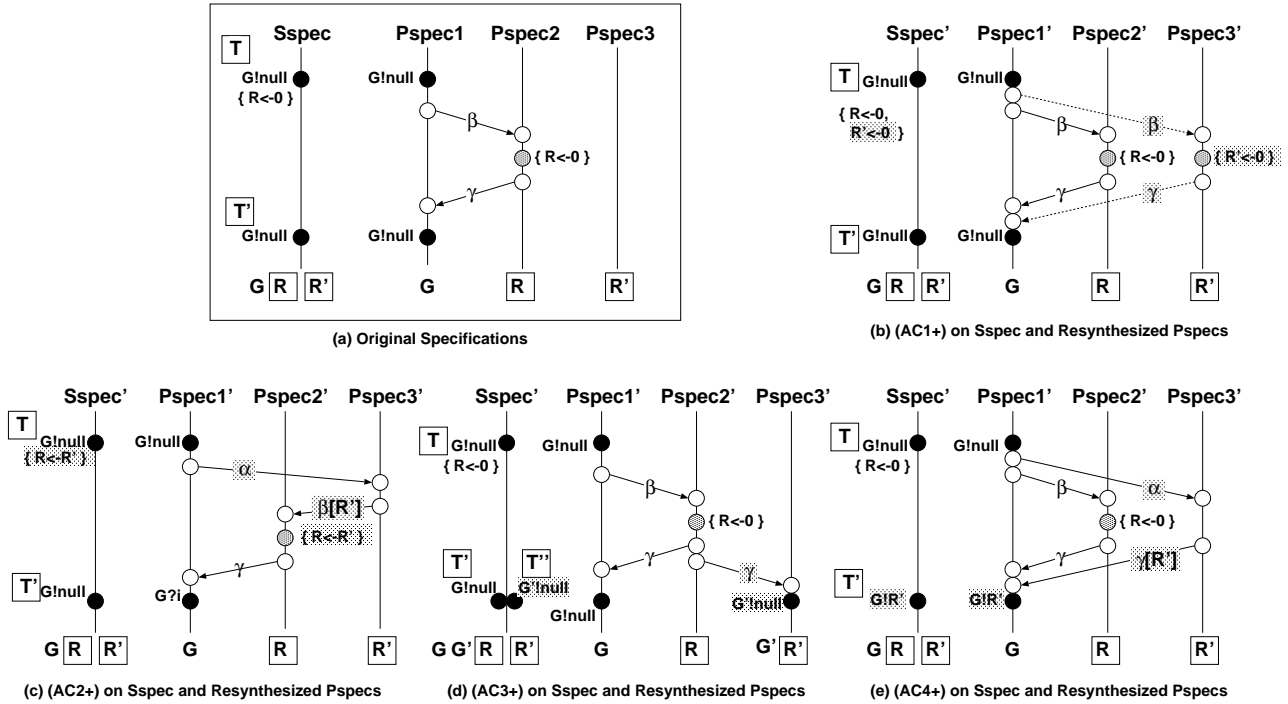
T
Sspec
G!null
{ R<-0 }
T'
G!null
Pspec1
G!null
β
γ
G!null
Pspec2
{ R<-0 }
Pspec3
G R R'
G
R
R'

(a) Original Specifications

T
Sspec'
G!null
{ R<-0, R'<-0 }
T'
G!null
Pspec1'
G!null
β
γ
G!null
Pspec2'
{ R<-0 }
β
γ
Pspec3'
{ R'<-0 }
G R R'
G
R
R'

(b) (AC1+) on Sspec and Resynthesized Pspecs

T
Sspec'
G!null
{ R<-R' }
T'
G!null
Pspec1'
G!null
α
γ
G?i
Pspec2'
β[R']
{ R<-R' }
Pspec3'
G R R'
G
R
R'

(c) (AC2+) on Sspec and Resynthesized Pspecs

T
Sspec'
G!null
{ R<-0 }
T'
G!null
T''
G'!null
Pspec1'
G!null
β
γ
G!null
Pspec2'
{ R<-0 }
γ
Pspec3'
G'!null
G G' R R'
G
R
G' R'

(d) (AC3+) on Sspec and Resynthesized Pspecs

T
Sspec'
G!null
{ R<-0 }
T'
G!R'
Pspec1'
G!null
β
α
γ
G!R'
Pspec2'
{ R<-0 }
γ[R']
Pspec3'
G R R'
G
R
R'

(e) (AC4+) on Sspec and Resynthesized Pspecs